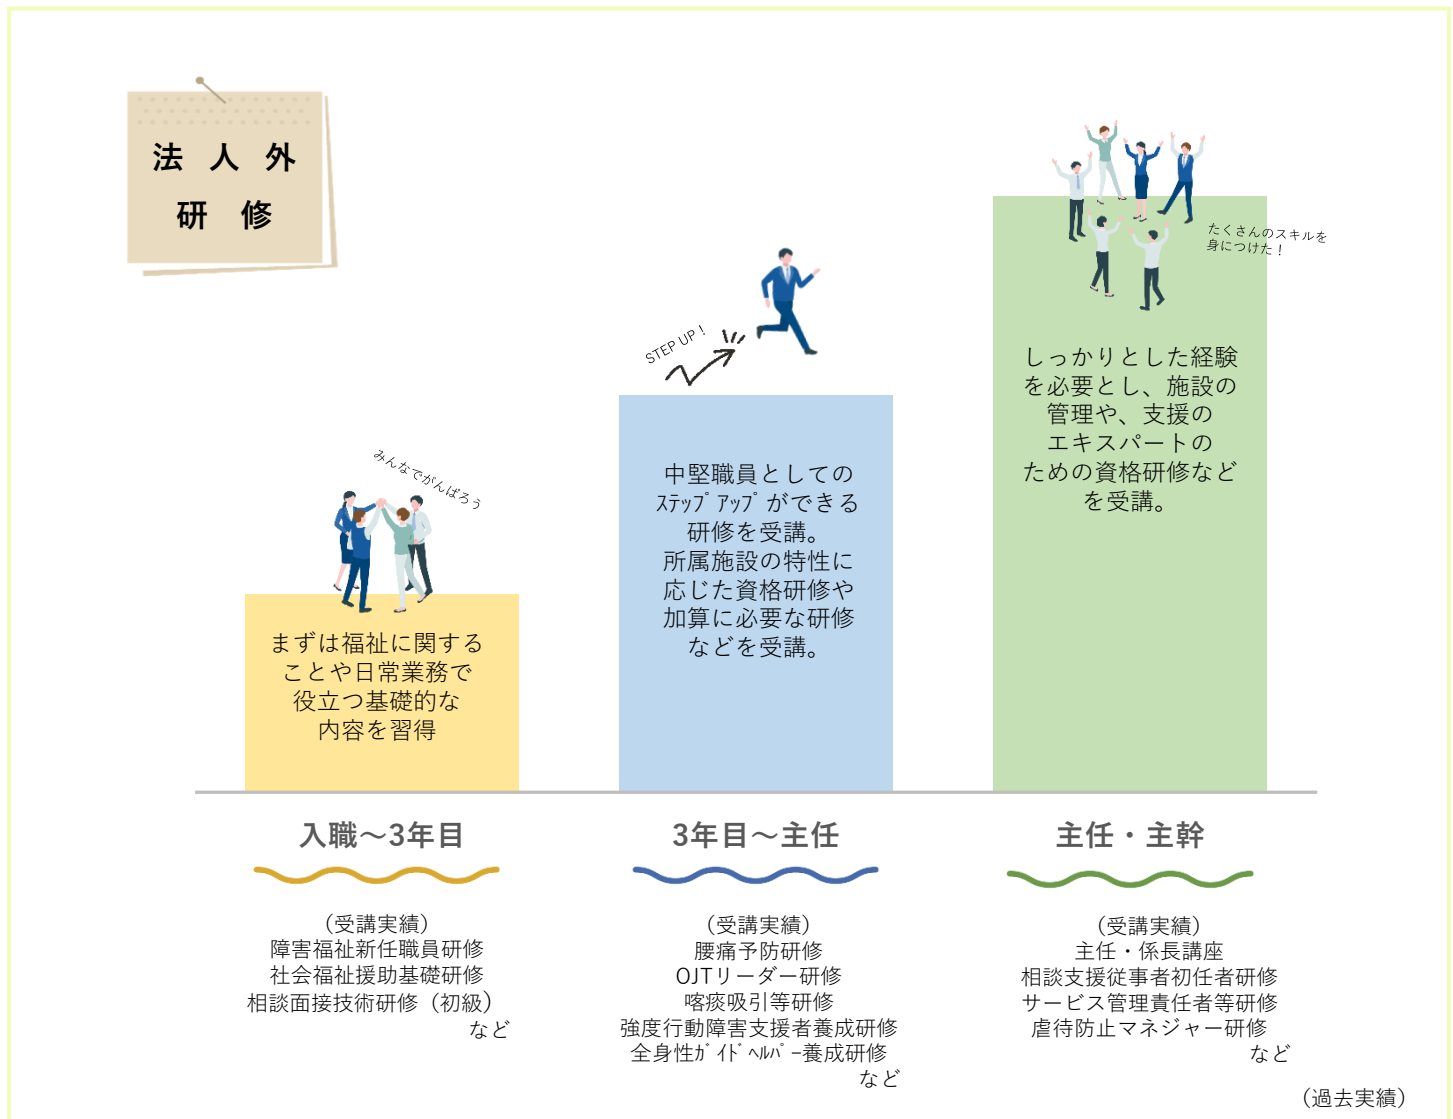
法 人 外
研 修

たくさんのスキルを身につけた！

しっかりとした経験を必要とし、施設の管理や、支援のエキスパートのための資格研修などを受講。

STEP UP！

中堅職員としてのｽﾃｯﾌﾟｱｯﾌﾟができる研修を受講。所属施設の特性に応じた資格研修や加算に必要な研修などを受講。

みんなでがんばろう

まずは福祉に関することや日常業務で役立つ基礎的な内容を習得

入職～3年目

（受講実績）
障害福祉新任職員研修
社会福祉援助基礎研修
相談面接技術研修（初級）
など

3年目～主任

（受講実績）
腰痛予防研修
OJTリーダー研修
喀痰吸引等研修
強度行動障害支援者養成研修
全身性ｶﾞｲﾄﾞﾍﾙﾊﾟｰ養成研修
など

主任・主幹

（受講実績）
主任・係長講座
相談支援従事者初任者研修
サービス管理責任者等研修
虐待防止マネジャー研修
など

（過去実績）